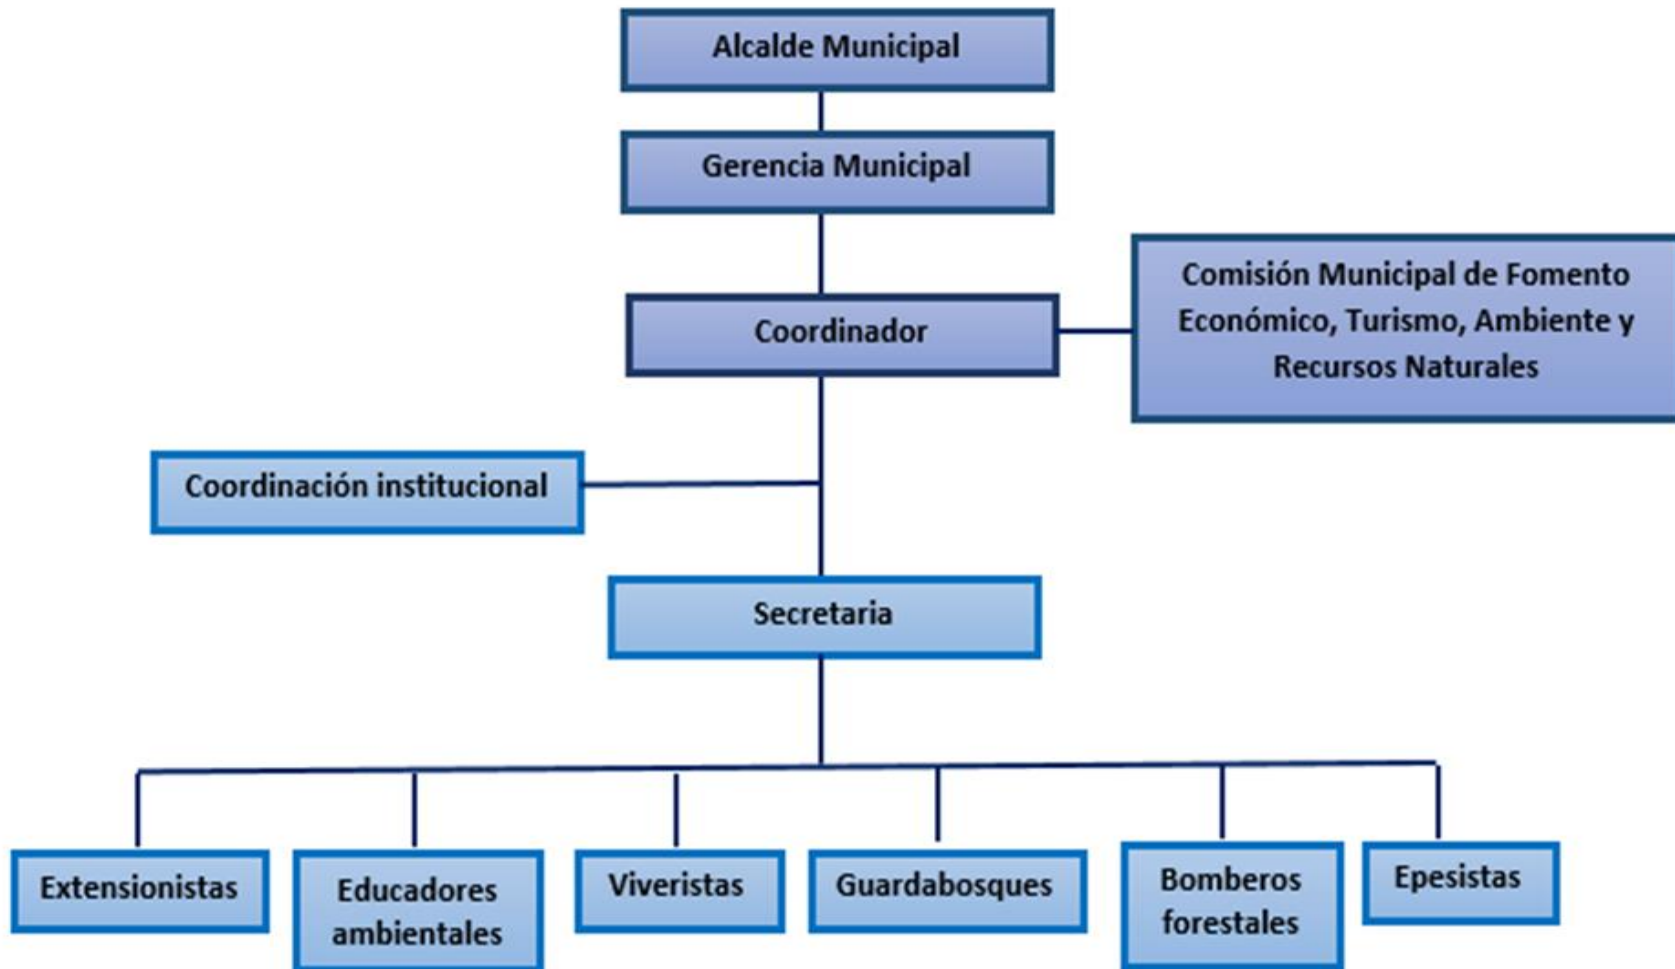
Alcalde Municipal

Gerencia Municipal

Coordinador

Comisión Municipal de Fomento Económico, Turismo, Ambiente y Recursos Naturales

Coordinación institucional

Secretaria

Extensionistas

Educadores ambientales

Viveristas

Guardabosques

Bomberos forestales

Epesistas